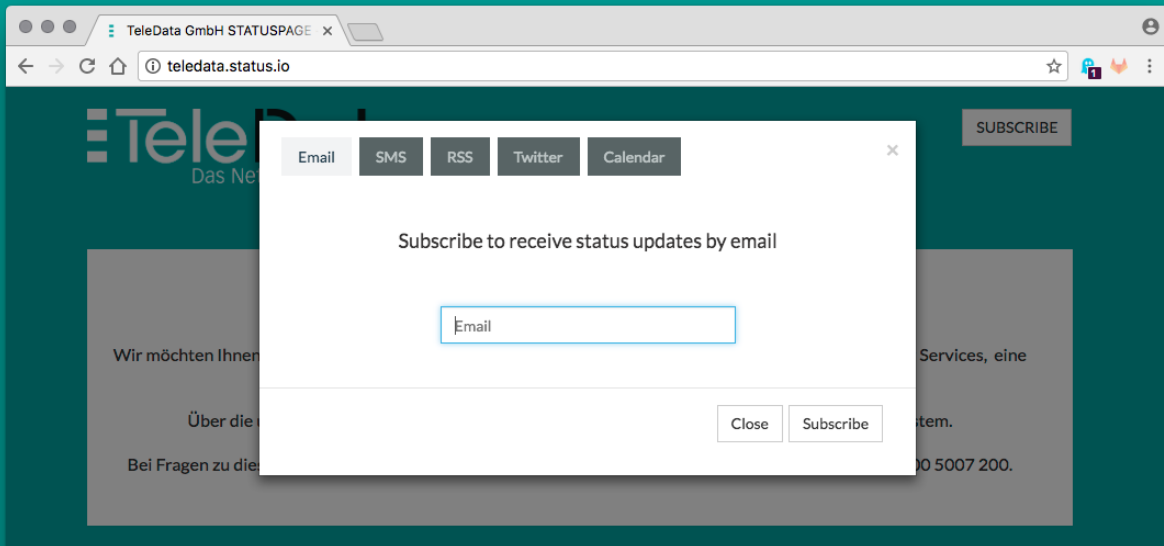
TeleData GmbH STATUSPAGE ×

teledata.status.io

TeleD

Das Ne

SUBSCRIBE

Email SMS RSS Twitter Calendar

×

Subscribe to receive status updates by email

Email

Close Subscribe

Wir möchten Ihnen

Services, eine

Über die

stem.

Bei Fragen zu die

00 5007 200.